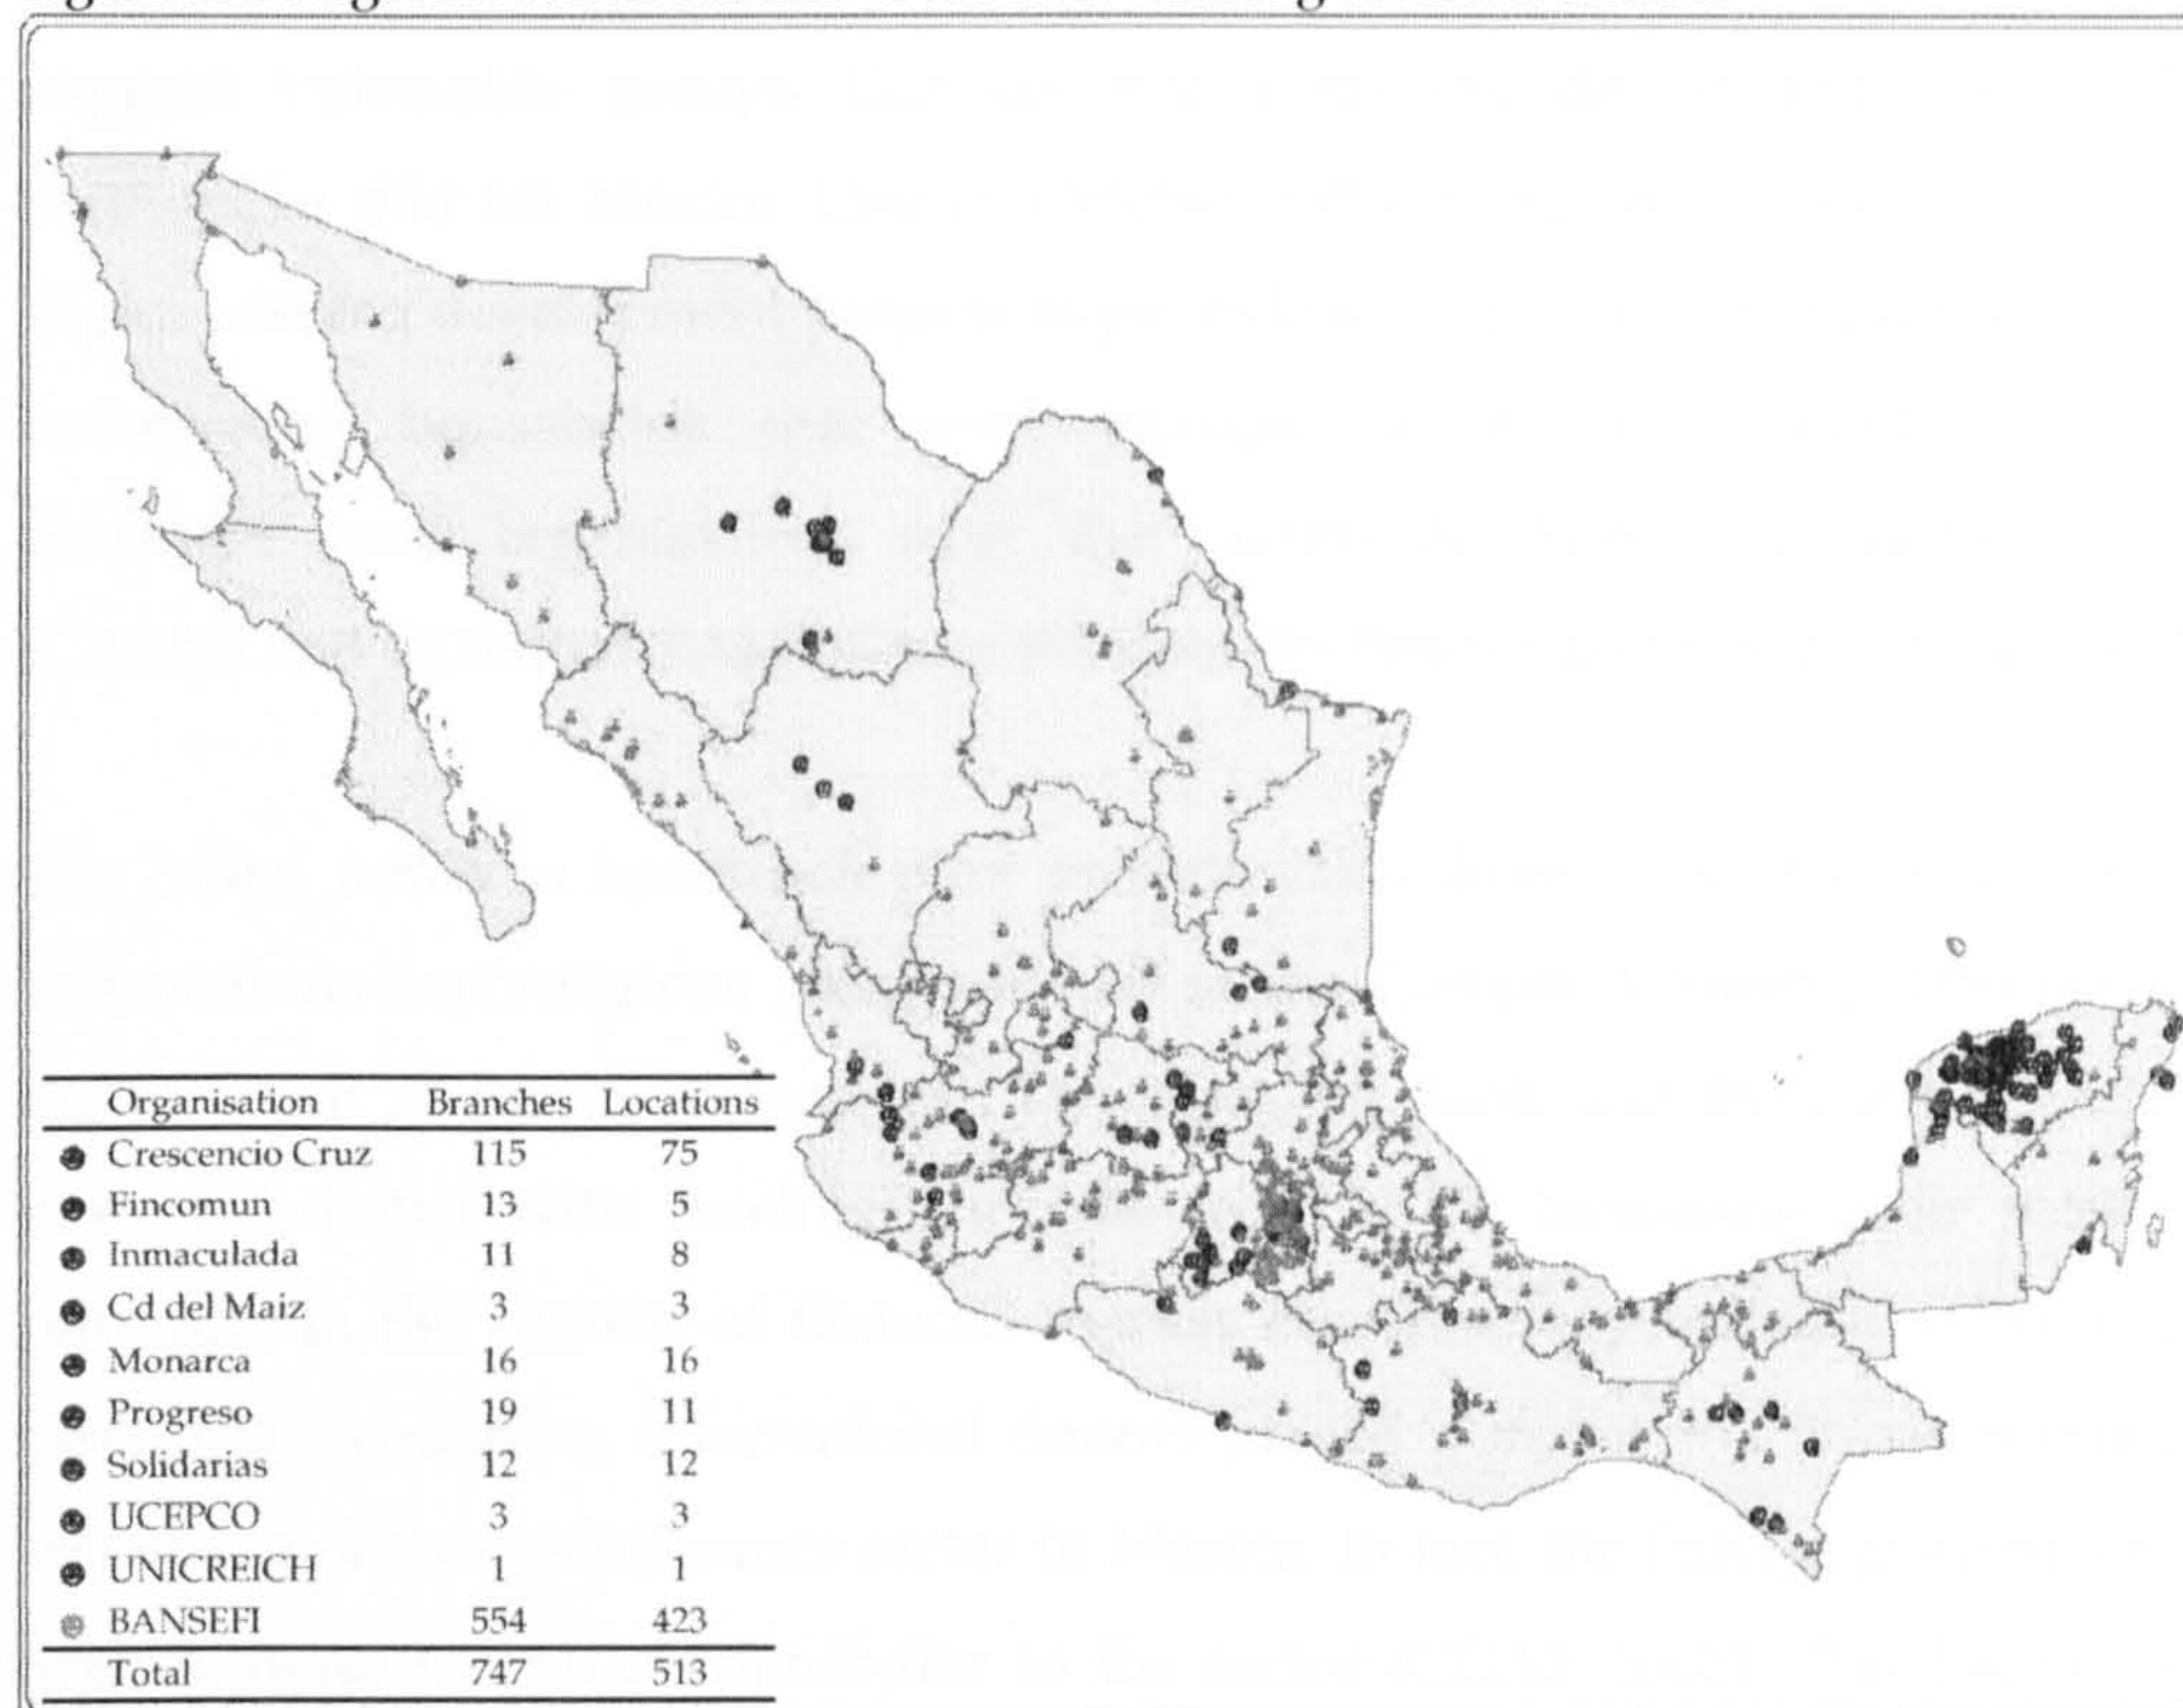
| Organisation | Branches | Locations |
|---|---|---|
| Crescencio Cruz | 115 | 75 |
| Fincomun | 13 | 5 |
| Inmaculada | 11 | 8 |
| Cd del Maiz | 3 | 3 |
| Monarca | 16 | 16 |
| Progreso | 19 | 11 |
| Solidarias | 12 | 12 |
| UCEPCO | 3 | 3 |
| UNICREICH | 1 | 1 |
| BANSEFI | 554 | 423 |
| Total | 747 | 513 |